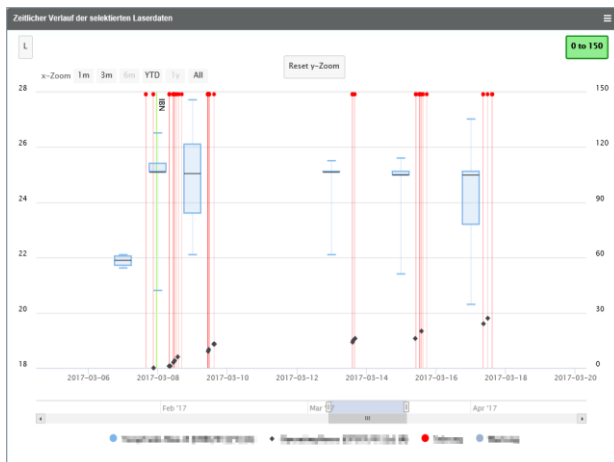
Zeitlicher Verlauf der selektierten Laserdaten

L

0 to 150

Reset y-Zoom

x-Zoom 1m 3m 6m YTD 1y All

28
26
24
22
20
18

150
120
90
60
30
0

NBI

2017-03-06
2017-03-08
2017-03-10
2017-03-12
2017-03-14
2017-03-16
2017-03-18
2017-03-20

Feb '17
Mar '17
Apr '17

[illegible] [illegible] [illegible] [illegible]